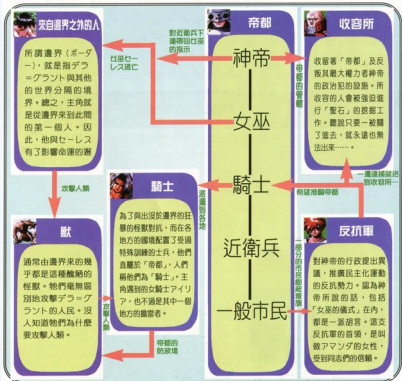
來自邊界之外的人

所謂邊界（ボーダー），就是指デラ＝グラント與其他的世界分隔的境界。總之，主角就是從邊界來到此間的第一個人。因此，他與セーレス有了影響命運的邂逅。

對皮羅內下達神諭日信的指示

女巫セーレス進口

帝都

神帝

女巫

騎士

近衛兵

一般市民

帝都的守護

收容所

收容者「帝都」及反叛其龐大權力者神帝的政治犯的設施。所收容的人會被強迫進行「聖石」的挖掘工作。聽說只要一被關了進去，就永遠也無法出來……。

一邊連捕就送到收容所

希望推翻帝都

反抗軍

對神帝的行政提出異議，推翻民主化運動的反抗勢力。認為神帝所說的話，包括「女巫的儀式」在內，都是一派胡言。這支反抗軍的首領，是叫做アマンダ的女性，受到同志們的信賴。

一部分的市民都是反抗軍

騎士

為了與出沒於邊界的狂獸對抗，而在各地方的據地配置了受過特殊訓練的士兵，他們也被稱為「騎士」。人們稱他們為「騎士」，主角遇到的女騎士アイリアー，也不過是其中一個地方的擔當者。

派遣到各地

帝都的防波堤

攻擊人類

獸

通常由邊界來的幾乎都是這種機械的怪獸，牠們毫無區別地攻擊デラ＝グラント的人民。沒人知道牠們為什麼要攻擊人類。